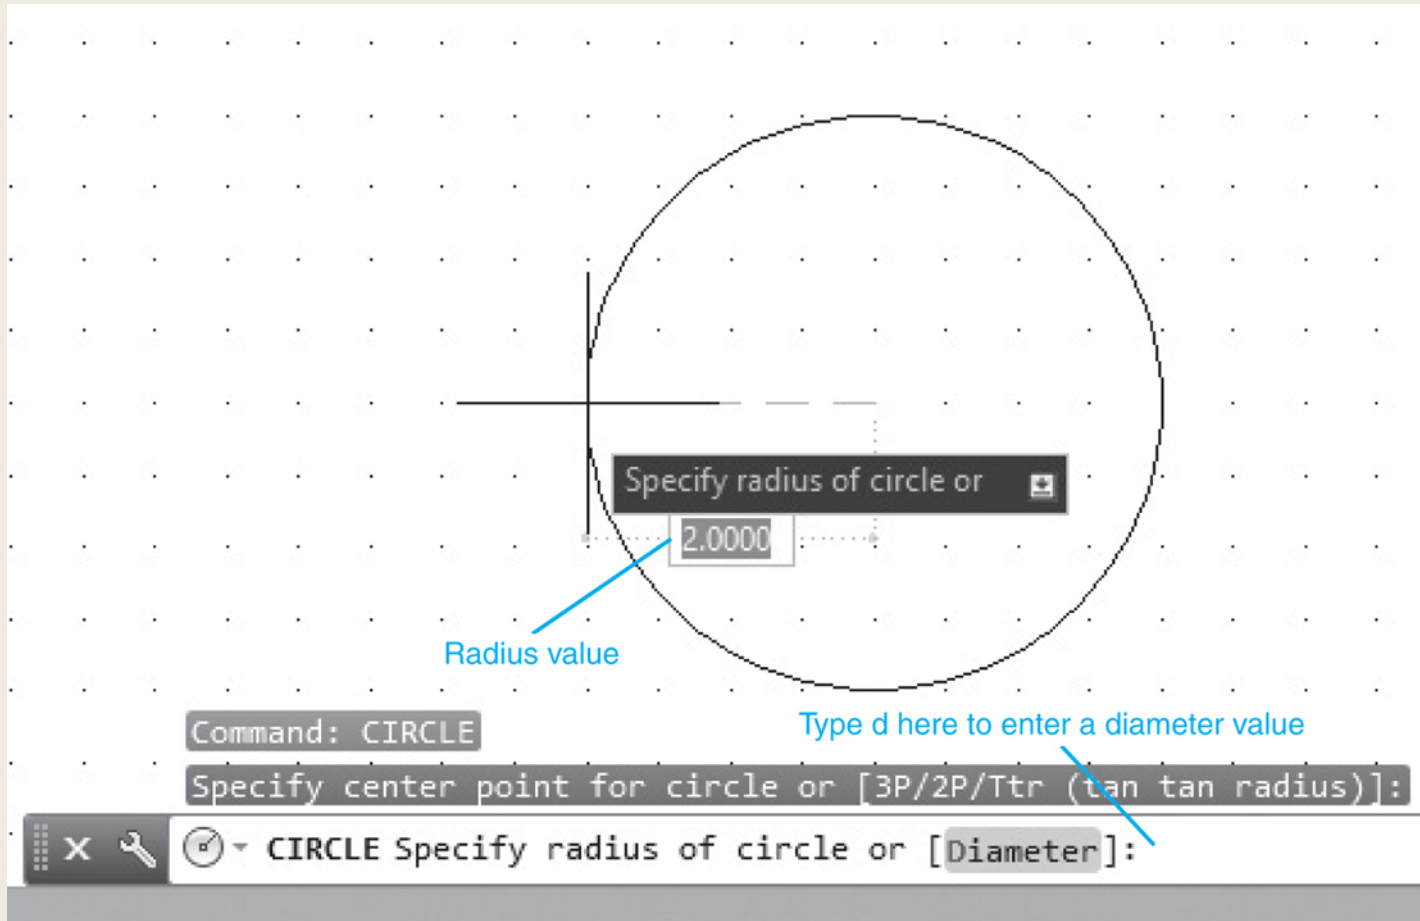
Specify radius of circle or

2.0000

Radius value

Command: CIRCLE

Type d here to enter a diameter value

Specify center point for circle or [3P/2P/Ttr (tan tan radius)]:

CIRCLE Specify radius of circle or [Diameter]: